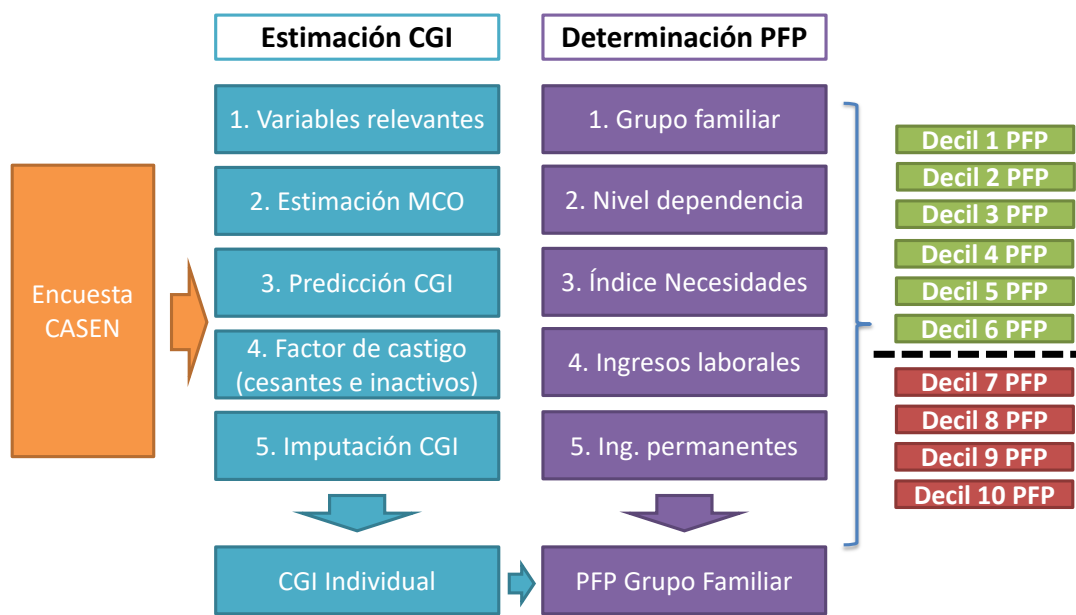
Estimación CGI

Determinación PFP

Encuesta CASEN

1. Variables relevantes

2. Estimación MCO

3. Predicción CGI

4. Factor de castigo (cesantes e inactivos)

5. Imputación CGI

CGI Individual

1. Grupo familiar

2. Nivel dependencia

3. Índice Necesidades

4. Ingresos laborales

5. Ing. permanentes

PFP Grupo Familiar

Decil 1 PFP
Decil 2 PFP
Decil 3 PFP
Decil 4 PFP
Decil 5 PFP
Decil 6 PFP
Decil 7 PFP
Decil 8 PFP
Decil 9 PFP
Decil 10 PFP